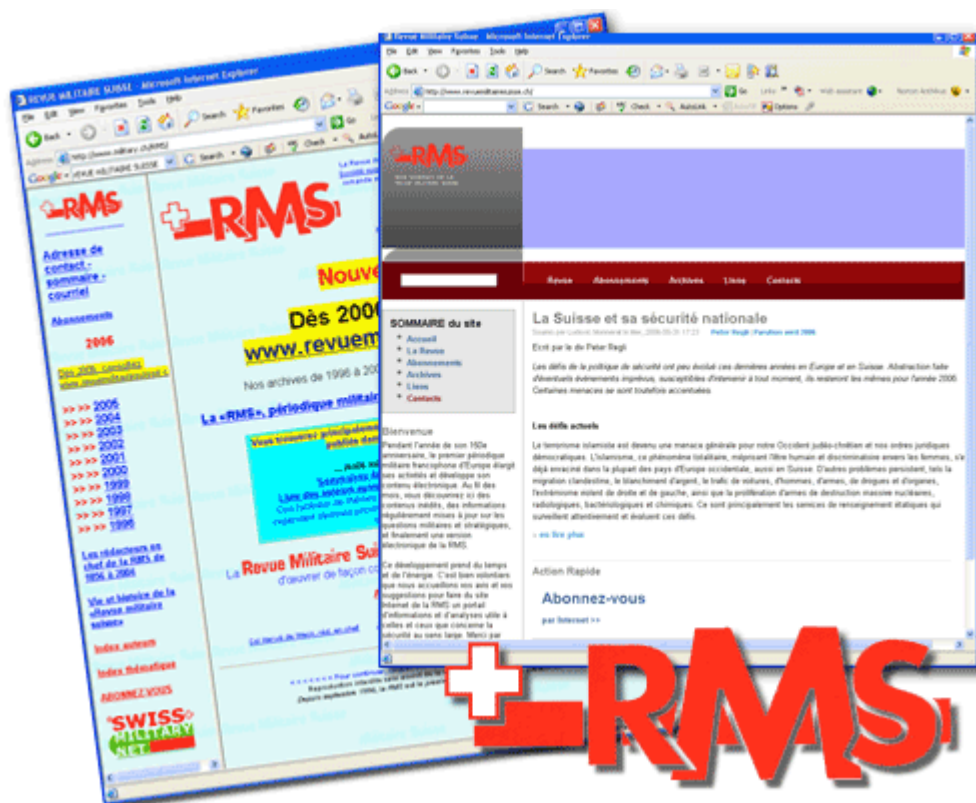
REVUE MILITAIRE SUISSE - Microsoft Internet Explorer

File Edit View Favorites Tools Help

Back Search Favorites

Address http://www.military.ch/RMS/

Google REVUE MILITAIRE SUISSE Search Check

RMS

Adresse de contact - sommaire - courriel

Abonnements

2006

Dès 2006, consultez www.revuemilitairesuisse.ch

>> >> 2005
>> >> 2004
>> >> 2003
>> >> 2002
>> >> 2001
>> >> 2000
>> >> 1999
>> >> 1998
>> >> 1997
>> >> 1996

Les rédacteurs en chef de la RMS de 1856 à 2004

Vie et histoire de la «Revue militaire suisse»

Index auteurs

Index thématique

ABONNEZ-VOUS

SWISS MILITARY NET

RMS

Nouve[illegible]

Dès 200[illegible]

www.revuem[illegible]

Nos archives de 1996 à 200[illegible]

La «RMS», périodique militair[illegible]

La Revue Militaire Sui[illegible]

d'oeuvrer de façon co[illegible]

Revue Militaire Suisse - Microsoft Internet Explorer

File Edit View Favorites Tools Help

Back Search Favorites

Address http://www.revuemilitairesuisse.ch/ Go Links

Google Search AutoLink Options

RMS

Revue Abonnements Archives Liens Contacts

SOMMAIRE du site
Accueil
La Revue
Abonnements
Archives
Liens
Contacts

Bienvenue

Pendant l'année de son 150e anniversaire, le premier périodique militaire francophone d'Europe élargit ses activités et développe son contenu électronique. Au fil des mois, vous découvrez ici des contenus inédits, des informations régulièrement mises à jour sur les questions militaires et stratégiques, et finalement une version électronique de la RMS.

Ce développement prend du temps et de l'énergie. C'est bien volontiers que nous accueillons vos avis et vos suggestions pour faire du site Internet de la RMS un portail d'informations et d'analyses utile à celles et ceux que concerne la sécurité au sens large. Merci par

La Suisse et sa sécurité nationale

Ecrit par le dir Peter Regli

Les défis de la politique de sécurité ont peu évolué ces dernières années en Europe et en Suisse. Abstraction faite d'éventuels événements imprévus, susceptibles d'intervenir à tout moment, ils resteront les mêmes pour l'année 2006. Certaines menaces se sont toutefois accentuées.

Les défis actuels

Le terrorisme islamiste est devenu une menace générale pour notre Occident judéo-chrétien et nos ordres juridiques démocratiques. L'islamisme, ce phénomène totalitaire, méprisant l'être humain et discriminatoire envers les femmes, s'est déjà enraciné dans la plupart des pays d'Europe occidentale, aussi en Suisse. D'autres problèmes persistent, tels la migration clandestine, le blanchiment d'argent, le trafic de voitures, d'hommes, d'armes, de drogues et d'organes, l'extrémisme violent de droite et de gauche, ainsi que la prolifération d'armes de destruction massive nucléaires, radiologiques, bactériologiques et chimiques. Ce sont principalement les services de renseignement étatiques qui surveillent attentivement et évaluent ces défis.

» en lire plus

Action Rapide

Abonnez-vous

par Internet >>

RMS